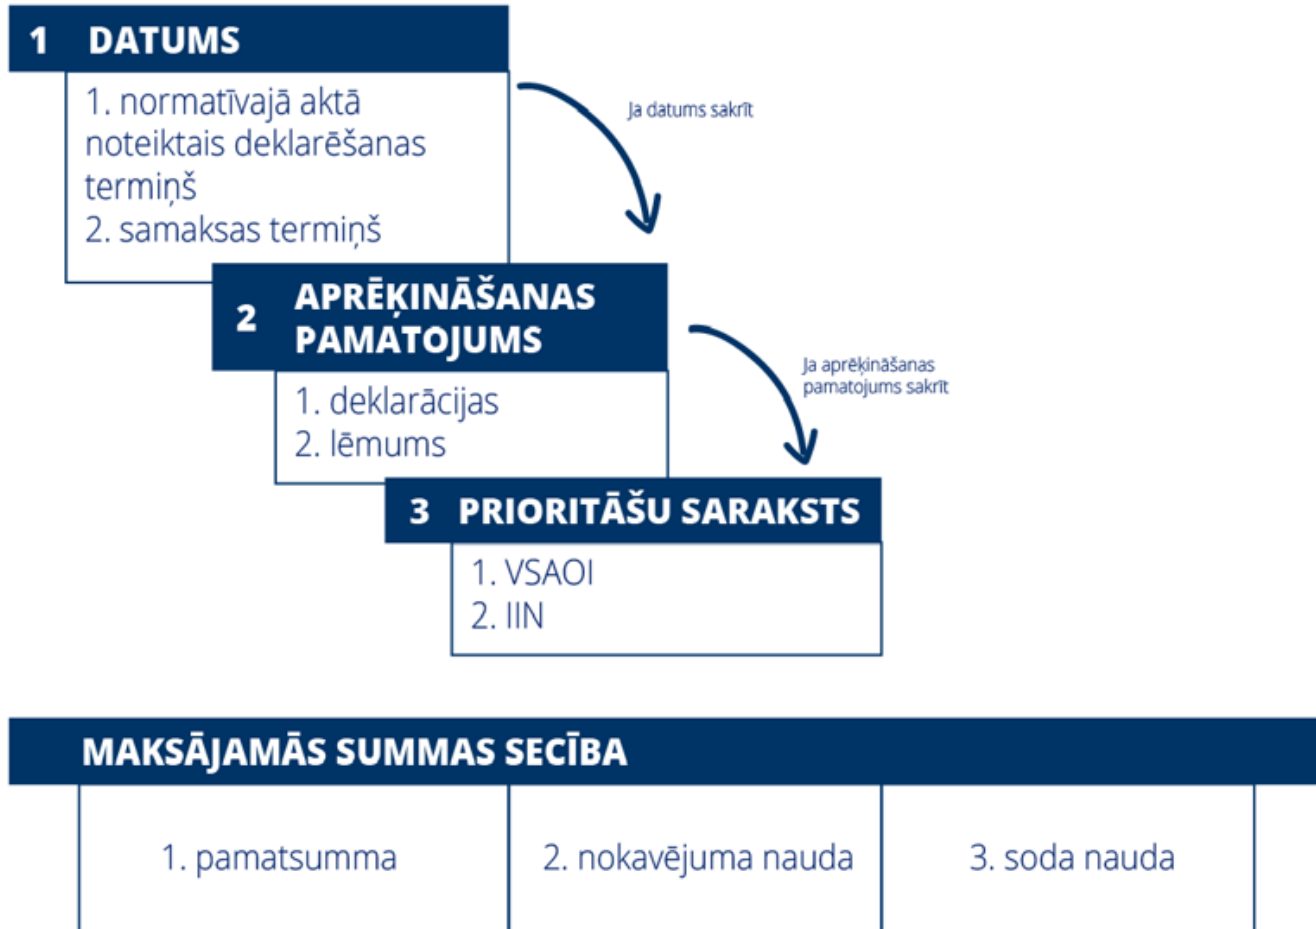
1 DATUMS

1. normatīvajā aktā noteiktais deklarēšanas termiņš
2. samaksas termiņš

Ja datums sakrīt

2 APRĒĶINĀŠANAS PAMATOJUMS

1. deklarācijas
2. lēmums

Ja aprēķināšanas pamatojums sakrīt

3 PRIORITĀŠU SARAKSTS

1. VSAOI
2. IIN

MAKSĀJAMĀS SUMMAS SECĪBA

| 1. pamatsumma | 2. nokavējuma nauda | 3. soda nauda |
|---|---|---|